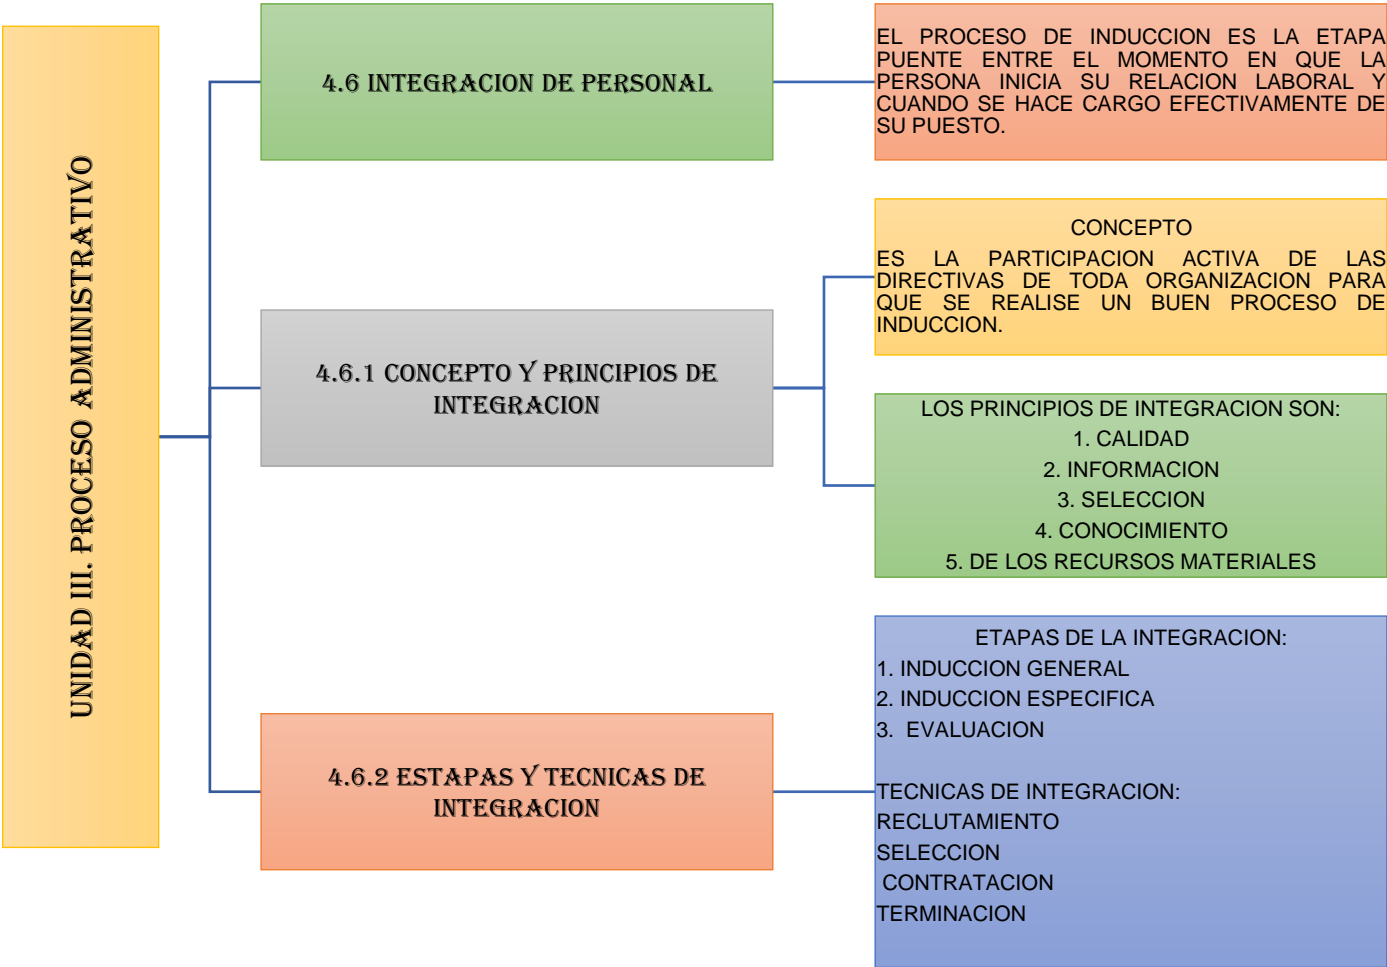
UNIDAD III. PROCESO ADMINISTRATIVO

4.6 INTEGRACION DE PERSONAL

EL PROCESO DE INDUCCION ES LA ETAPA PUENTE ENTRE EL MOMENTO EN QUE LA PERSONA INICIA SU RELACION LABORAL Y CUANDO SE HACE CARGO EFECTIVAMENTE DE SU PUESTO.

4.6.1 CONCEPTO Y PRINCIPIOS DE INTEGRACION

CONCEPTO
ES LA PARTICIPACION ACTIVA DE LAS DIRECTIVAS DE TODA ORGANIZACION PARA QUE SE REALISE UN BUEN PROCESO DE INDUCCION.

LOS PRINCIPIOS DE INTEGRACION SON:
1. CALIDAD
2. INFORMACION
3. SELECCION
4. CONOCIMIENTO
5. DE LOS RECURSOS MATERIALES

4.6.2 ESTAPAS Y TECNICAS DE INTEGRACION

ETAPAS DE LA INTEGRACION:
1. INDUCCION GENERAL
2. INDUCCION ESPECIFICA
3. EVALUACION

TECNICAS DE INTEGRACION:
RECLUTAMIENTO
SELECCION
CONTRATACION
TERMINACION